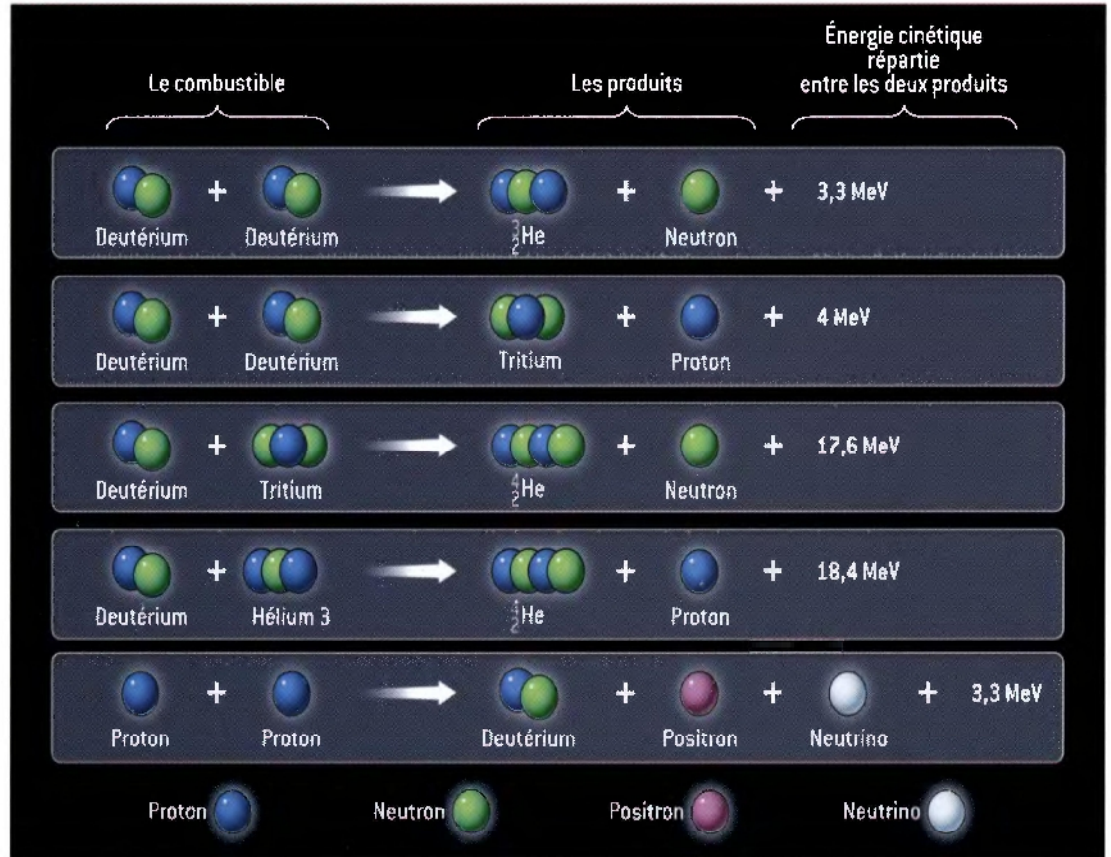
Le combustible

Les produits

Énergie cinétique répartie entre les deux produits

Deutérium + Deutérium → $^{3}_{2}$He + Neutron + 3,3 MeV

Deutérium + Deutérium → Tritium + Proton + 4 MeV

Deutérium + Tritium → $^{4}_{2}$He + Neutron + 17,6 MeV

Deutérium + Hélium 3 → $^{4}_{2}$He + Proton + 18,4 MeV

Proton + Proton → Deutérium + Positron + Neutrino + 3,3 MeV

Proton Neutron Positron Neutrino